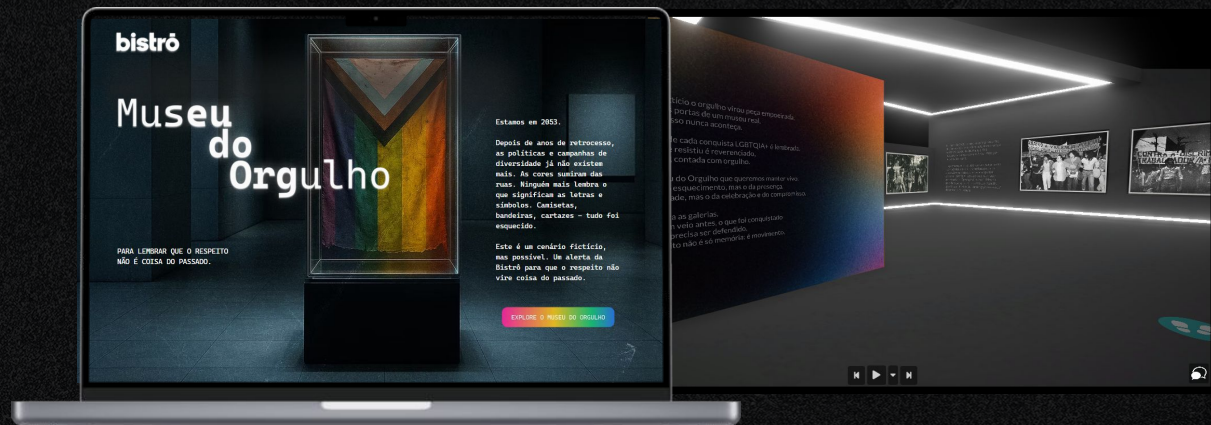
bistrô

Museu do Orgulho

PARA LEMBRAR QUE O RESPEITO NÃO É COISA DO PASSADO.

Estamos em 2053.

Depois de anos de retrocesso, as políticas e campanhas de diversidade já não existem mais. As cores sumiram das ruas. Ninguém mais lembra o que significam as letras e símbolos. Camisetas, bandeiras, cartazes – tudo foi esquecido.

Este é um cenário fictício, mas possível. Um alerta da Bistrô para que o respeito não vire coisa do passado.

EXPLORE O MUSEU DO ORGULHO

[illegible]fício o orgulho virou peça empoeirada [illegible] portas de um museu real. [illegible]sso nunca aconteça.

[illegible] de cada conquista LGBTQIA+ é lembrada, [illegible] resistiu é reverenciado, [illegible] contada com orgulho.

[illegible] do Orgulho que queremos manter vivo. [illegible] esquecimento, mas o da presença. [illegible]ade, mas o da celebração e do compromisso.

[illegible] as galerias. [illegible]n veio antes, o que foi conquistado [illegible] precisa ser defendido. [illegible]to não é só memória; é movimento.